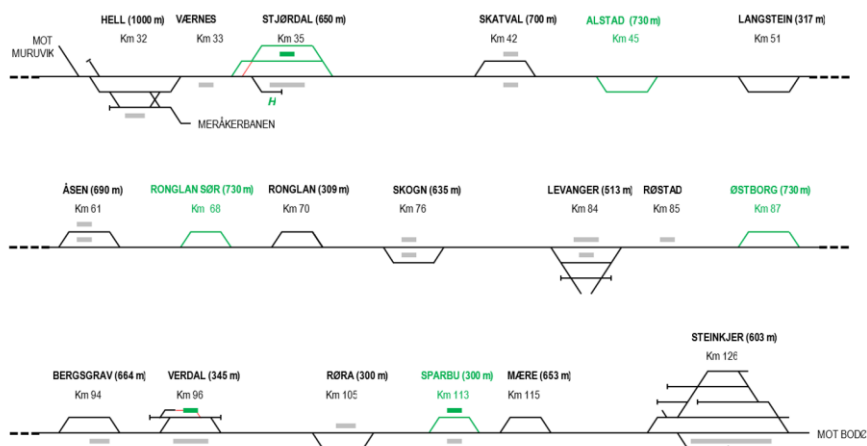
MOT MURUVIK

HELL (1000 m)
Km 32

VÆRNES
Km 33

STJØRDAL (650 m)
Km 35

H

MERÅKERBANEN

SKATVAL (700 m)
Km 42

ALSTAD (730 m)
Km 45

LANGSTEIN (317 m)
Km 51

ÅSEN (690 m)
Km 61

RONGLAN SØR (730 m)
Km 68

RONGLAN (309 m)
Km 70

SKOGN (635 m)
Km 76

LEVANGER (513 m)
Km 84

RØSTAD
Km 85

ØSTBORG (730 m)
Km 87

BERGSGRAV (664 m)
Km 94

VERDAL (345 m)
Km 96

RØRA (300 m)
Km 105

SPARBU (300 m)
Km 113

MÆRE (653 m)
Km 115

STEINKJER (603 m)
Km 126

MOT BODØ